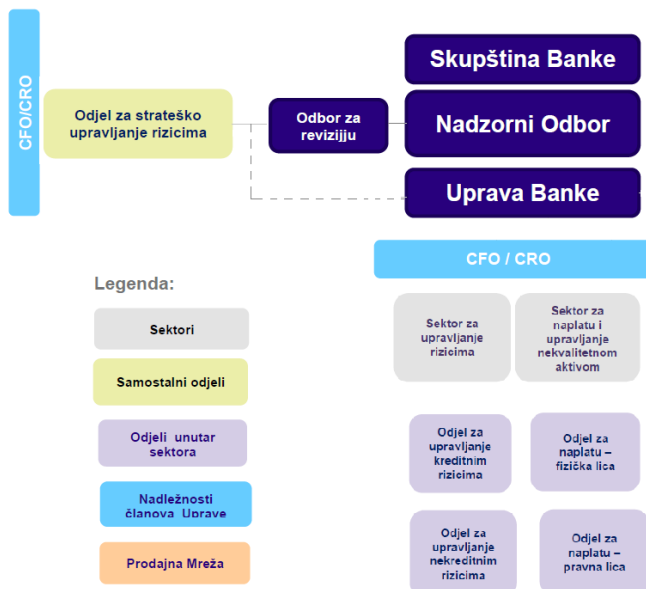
CFO/CRO

Odjel za strateško upravljanje rizicima

Odbor za reviziju

Skupština Banke

Nadzorni Odbor

Uprava Banke

CFO / CRO

Legenda:

Sektori

Samostalni odjeli

Odjeli unutar sektora

Nadležnosti članova Uprave

Prodajna Mreža

Sektor za upravljanje rizicima

Sektor za naplatu i upravljanje nekvalitetnom aktivom

Odjel za upravljanje kreditnim rizicima

Odjel za naplatu – fizička lica

Odjel za upravljanje nekreditnim rizicima

Odjel za naplatu – pravna lica